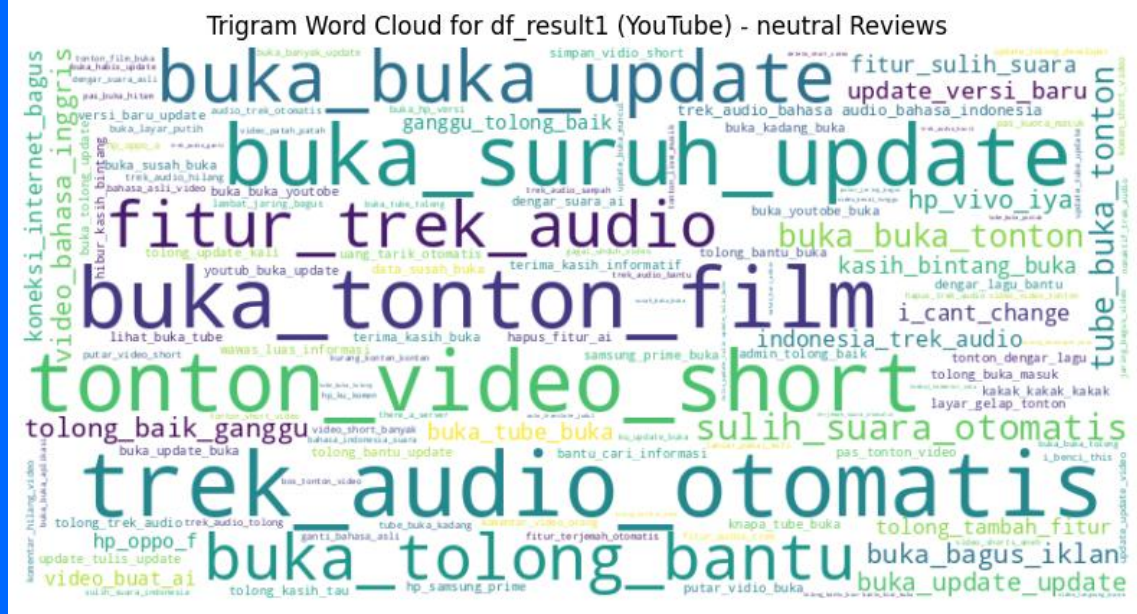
Trigram Word Cloud for df_result1 (YouTube) - neutral Reviews

buka_buka_update
buka_suruh_update
fitur_trek_audio
buka_tonton_film
tonton_video_short
trek_audio_otomatis
buka_tolong_bantu
sulih_suara_otomatis
fitur_sulih_suara
update_versi_baru
buka_buka_tonton
tube_buka_tonton
hp_vivo_iya
kasih_bintang_buka
i_cant_change
indonesia_trek_audio
tolong_baik_ganggu
buka_tube_buka
tolong_tambah_fitur
buka_bagus_iklan
buka_update_update
hp_oppo_f
video_buat_ai
koneksi_internet_bagus
video_bahasa_inggris
ganggu_tolong_baik
trek_audio_bahasa
audio_bahasa_indonesia
simpan_vidio_short
buka_kadang_buka
buka_susah_buka
buka_buka_youtobe
buka_youtobe_buka
tolong_update_kali
uang_tarik_otomatis
terima_kasih_informatif
tolong_bantu_buka
dengar_lagu_bantu
youtub_buka_update
data_susah_buka
lihat_buka_tube
terima_kasih_buka
hapus_fitur_ai
samsung_prime_buka
admin_tolong_baik
tonton_dengar_lagu
tolong_buka_masuk
kakak_kakak_kakak
layar_gelap_tonton
putar_video_short
wawas_luas_informasi
buka_update_buka
tolong_bantu_update
bantu_cari_informasi
pas_tonton_video
tolong_trek_audio
trek_audio_tolong
tube_buka_kadang
knapa_tube_buka
ganti_bahasa_asli
fitur_terjemah_otomatis
update_tulis_update
hp_samsung_prime
tolong_kasih_tau
putar_vidio_buka
dengar_suara_ai
versi_baru_update
buka_layar_putih
tonton_film_buka
dengar_suara_asli
audio_trek_otomatis
buka_hp_versi
video_patah_patah
trek_audio_hilang
bahasa_asli_video
lambat_jaring_bagus
hibur_kasih_bintang
buka_banyak_update
buka_baru_update
video_short_banyak
bahasa_indonesia_suara
i_benci_this
buka_buka_tolong
update_video_update